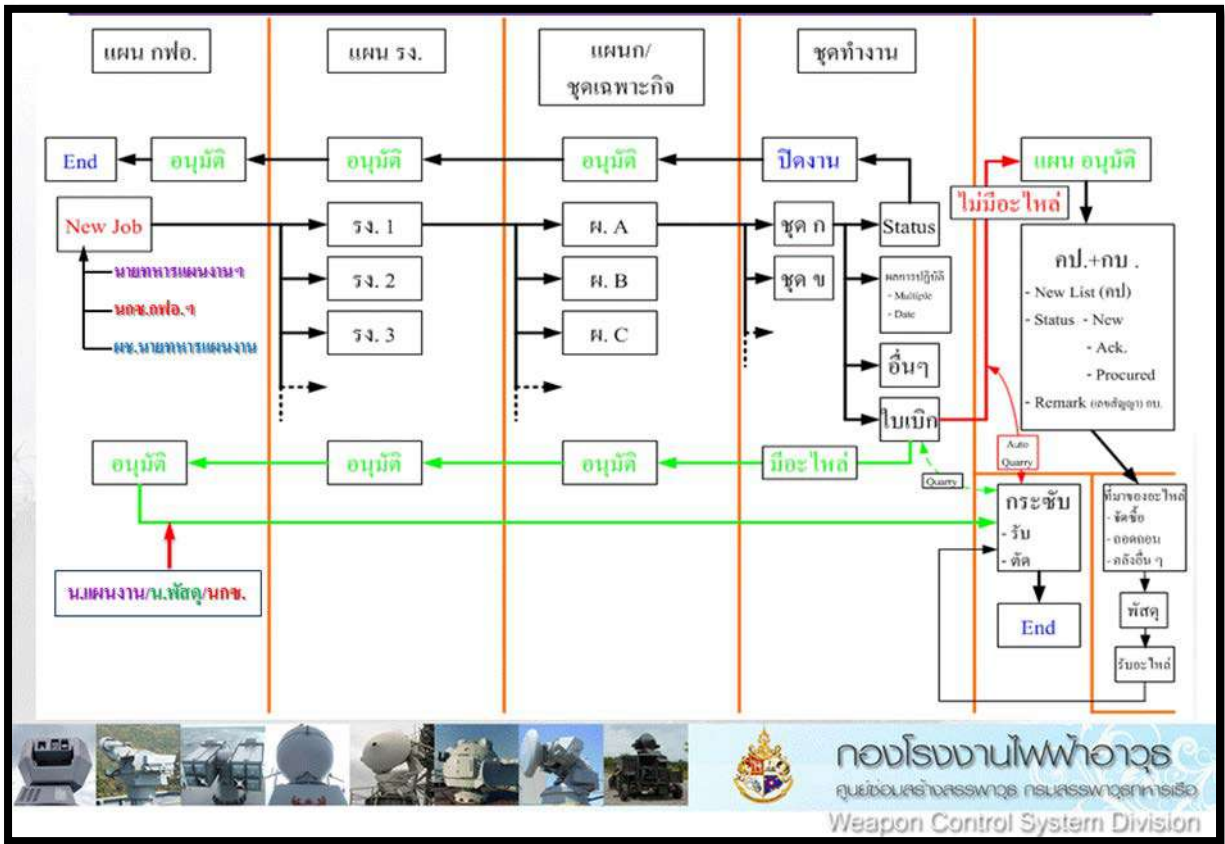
แผน กฟอ.

แผน รง.

แผนก/ชุดเฉพาะกิจ

ชุดทำงาน

End

อนุมัติ

อนุมัติ

อนุมัติ

ปิดงาน

แผน อนุมัติ

ไม่มีอะไหล่

New Job

รง. 1

ผ. A

ชุด ก

Status

รง. 2

ผ. B

ชุด ข

ผลการปฏิบัติ
- Multiple
- Date

รง. 3

ผ. C

นายทหารแผนงานฯ

นอช.กฟอ.ฯ

ผช.นายทหารแผนงาน

อื่นๆ

ใบเบิก

คป.+กบ .
- New List (คป)
- Status - New
- Ack.
- Procured
- Remark (เลขสัญญา) กบ.

Auto Quarry

อนุมัติ

อนุมัติ

อนุมัติ

มีอะไหล่

Quarry

กระซับ
- รับ
- ตัด

ที่มาของอะไหล่
- จัดซื้อ
- ถอดถอน
- คลังอื่น ๆ

น.แผนงาน/น.พัสดุ/นกช.

End

พัสดุ

รับอะไหล่

กองโรงงานไฟฟ้าอาวุธ
ศูนย์ซ่อมสร้างสรรพาวุธ กรมสรรพาวุธทหารเรือ
Weapon Control System Division